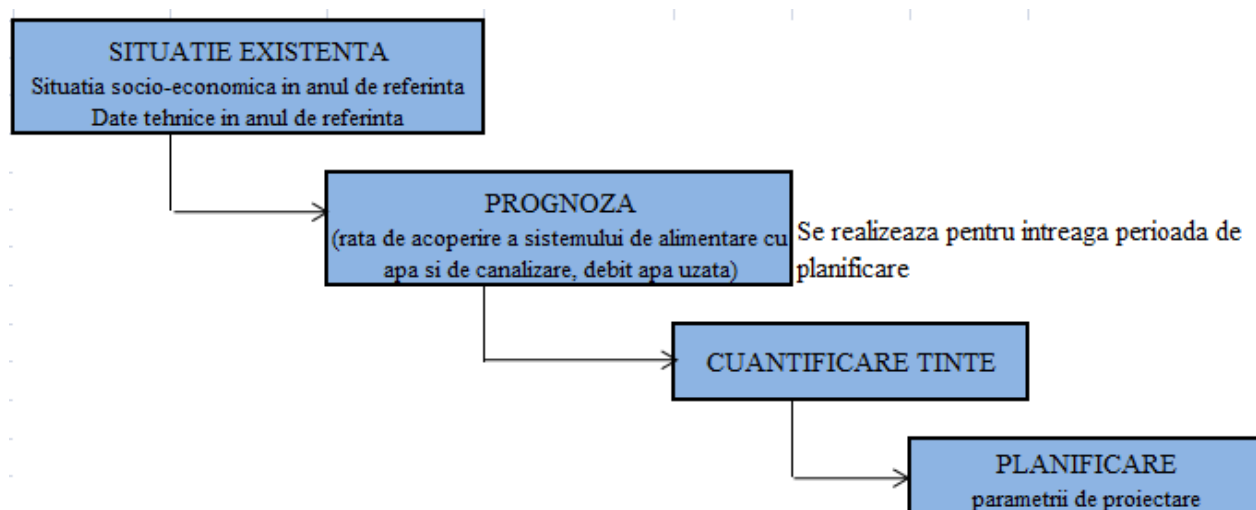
SITUATIE EXISTENTA
Situatia socio-economica in anul de referinta
Date tehnice in anul de referinta

PROGNOZA
(rata de acoperire a sistemului de alimentare cu apa si de canalizare, debit apa uzata)

Se realizeaza pentru intreaga perioada de planificare

CUANTIFICARE TINTE

PLANIFICARE
parametrii de proiectare